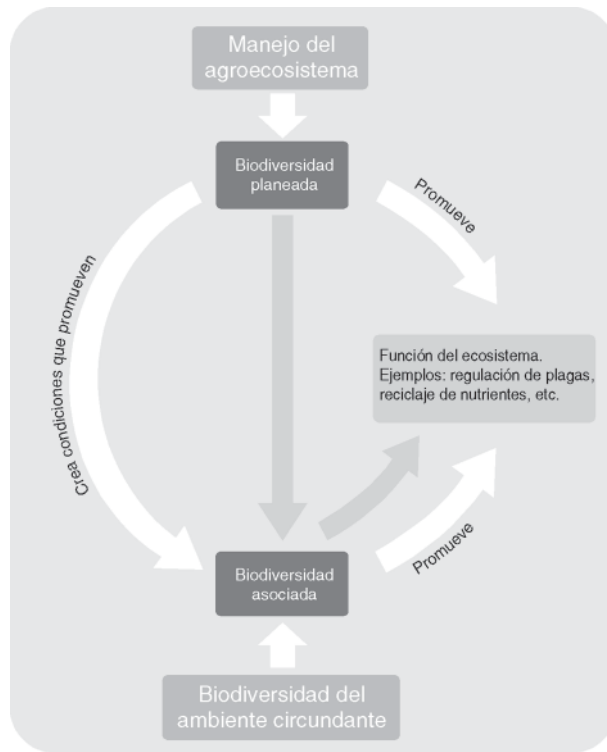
Manejo del agroecosistema

Biodiversidad planeada

Promueve

Crea condiciones que promueven

Función del ecosistema. Ejemplos: regulación de plagas, reciclaje de nutrientes, etc.

Promueve

Biodiversidad asociada

Biodiversidad del ambiente circundante